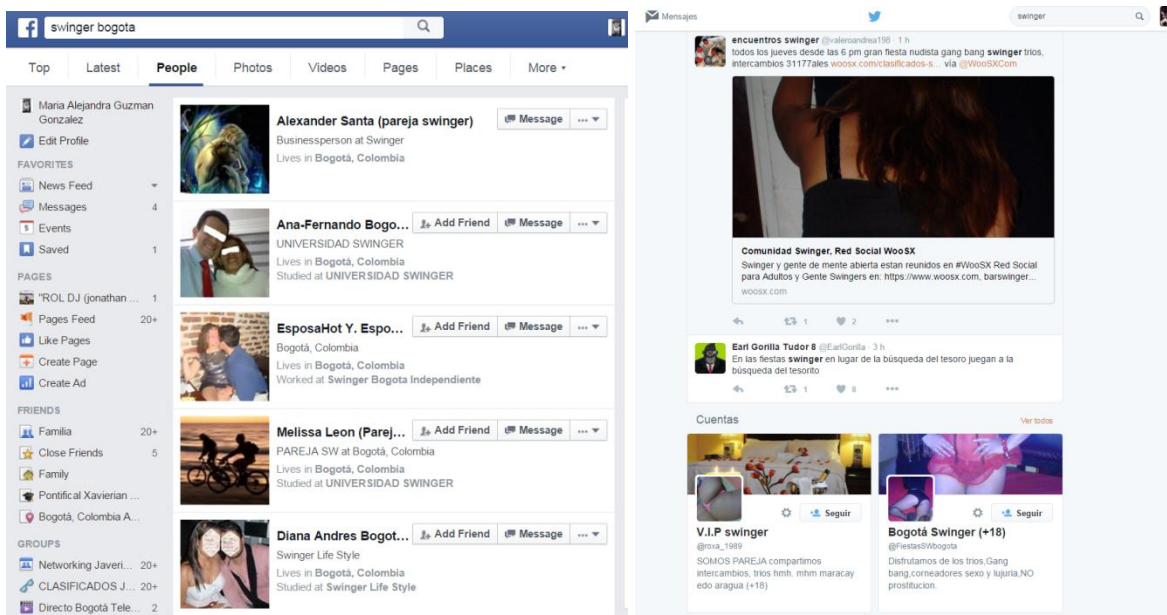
swinger bogota

Top | Latest | People | Photos | Videos | Pages | Places | More ▾

Maria Alejandra Guzman Gonzalez
Edit Profile
FAVORITES
News Feed
Messages 4
Events
Saved 1
PAGES
"ROL DJ (jonathan ... 1
Pages Feed 20+
Like Pages
Create Page
Create Ad
FRIENDS
Familia 20+
Close Friends 5
Family
Pontifical Xavierian ...
Bogotá, Colombia A...
GROUPS
Networking Javeri... 20+
CLASIFICADOS J... 20+
Directo Bogotá Tele... 2

Alexander Santa (pareja swinger)
Message ...
Businessperson at Swinger
Lives in Bogotá, Colombia

Ana-Fernando Bogo...
Add Friend Message ...
UNIVERSIDAD SWINGER
Lives in Bogotá, Colombia
Studied at UNIVERSIDAD SWINGER

EsposaHot Y. Espo...
Add Friend Message ...
Bogotá, Colombia
Lives in Bogotá, Colombia
Worked at Swinger Bogota Independiente

Melissa Leon (Parej...
Add Friend Message ...
PAREJA SW at Bogotá, Colombia
Lives in Bogotá, Colombia
Studied at UNIVERSIDAD SWINGER

Diana Andres Bogot...
Add Friend Message ...
Swinger Life Style
Lives in Bogotá, Colombia
Studied at Swinger Life Style

Mensajes
swinger

encuentros swinger @valeroandrea198 · 1 h
todos los jueves desde las 6 pm gran fiesta nudista gang bang swinger trios, intercambios 31177ales woosx.com/clasificados-s... vía @WooSXCom

Comunidad Swinger, Red Social WooSX
Swinger y gente de mente abierta estan reunidos en #WooSX Red Social para Adultos y Gente Swingers en: https://www.woosx.com, barswinger...
woosx.com

1 2

Earl Gorilla Tudor 8 @EarlGorilla · 3 h
En las fiestas swinger en lugar de la búsqueda del tesoro juegan a la búsqueda del tesorito

1 8

Cuentas
Ver todos

Seguir
V.I.P swinger
@roxa_1989
SOMOS PAREJA compartimos intercambios, trios hmh. mhm maracay edo aragua (+18)

Seguir
Bogotá Swinger (+18)
@FiestasSWbogota
Disfrutamos de los trios,Gang bang,corneadores sexo y lujuria,NO prostitucion.